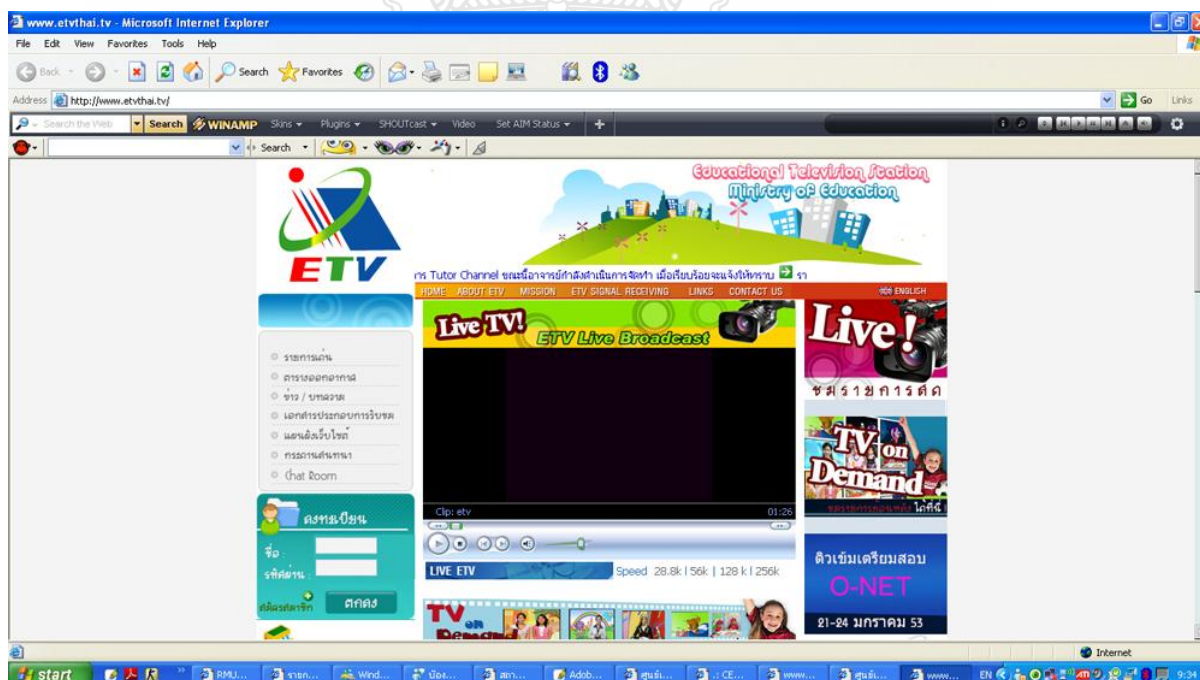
www.etvthai.tv - Microsoft Internet Explorer

File Edit View Favorites Tools Help

Back Search Favorites

Address http://www.etvthai.tv/ Go Links

Search the Web Search WINAMP Skins Plugins SHOUTcast Video Set AIM Status

Search

ETV

Educational Television Station
Ministry of Education

กร Tutor Channel ขณะนี้อาจารย์กำลังดำเนินการจัดทำ เมื่อเรียบร้อยจะแจ้งให้ทราบ รา

HOME ABOUT ETV MISSION ETV SIGNAL RECEIVING LINKS CONTACT US ENGLISH

รายการเด่น
ตารางออกอากาศ
ข่าว / บทความ
เอกสารประกอบการรับชม
แนะนำเว็บไซต์
กระดานสนทนา
Chat Room

ลงทะเบียน
ชื่อ
รหัสผ่าน
สมัครสมาชิก ตกลง

Live TV!
ETV Live Broadcast

Clip: etv 01:26

LIVE ETV Speed 28.8k | 56k | 128 k | 256k

TV on Demand

Live!
ชมรายการสด

TV on Demand

ติวเข้มเตรียมสอบ
O-NET
21-24 มกราคม 53

Internet

start RMU... รายก... Wind... น้อง... สถา... Adob... ศูนย์... .: CE... www... ศูนย์... www... EN 9:34